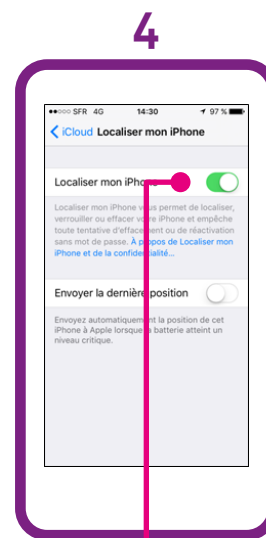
4

••••○ SFR 4G 14:30 97 %

iCloud Localiser mon iPhone

Localiser mon iPhone

Localiser mon iPhone vous permet de localiser, verrouiller ou effacer votre iPhone et empêche toute tentative d'effacement ou de réactivation sans mot de passe. À propos de Localiser mon iPhone et de la confidentialité…

Envoyer la dernière position

Envoyez automatiquement la position de cet iPhone à Apple lorsque la batterie atteint un niveau critique.